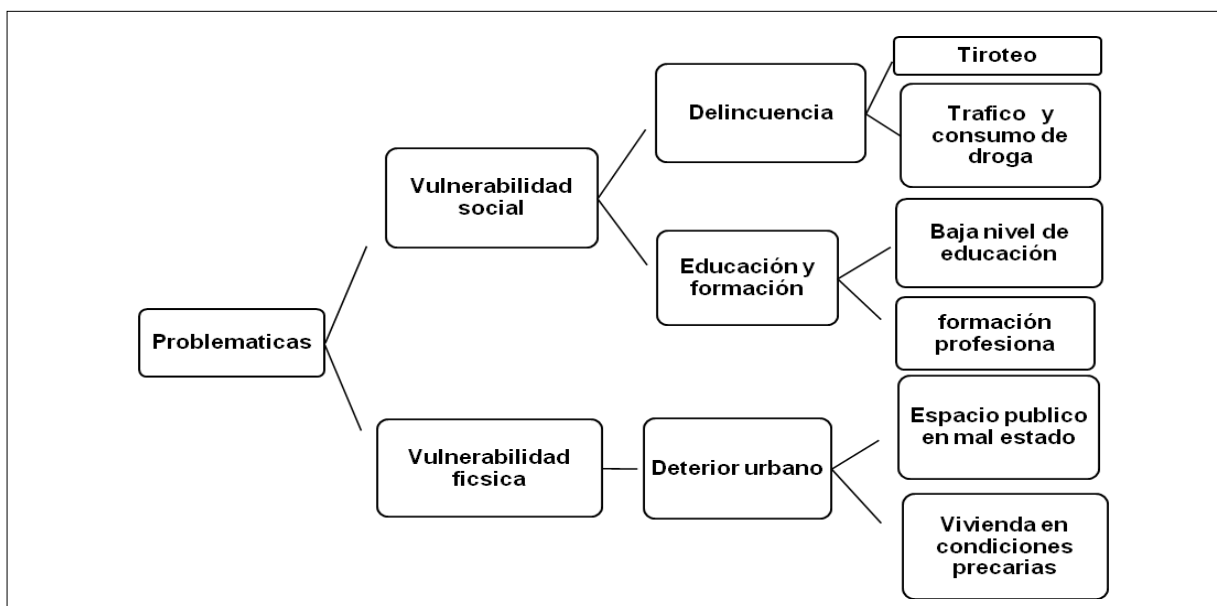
Problematicas

Vulnerabilidad social

Delincuencia

Tiroteo

Trafico y consumo de droga

Educación y formación

Baja nivel de educación

formación profesiona

Vulnerabilidad ficsica

Deterior urbano

Espacio publico en mal estado

Vivienda en condiciones precarias